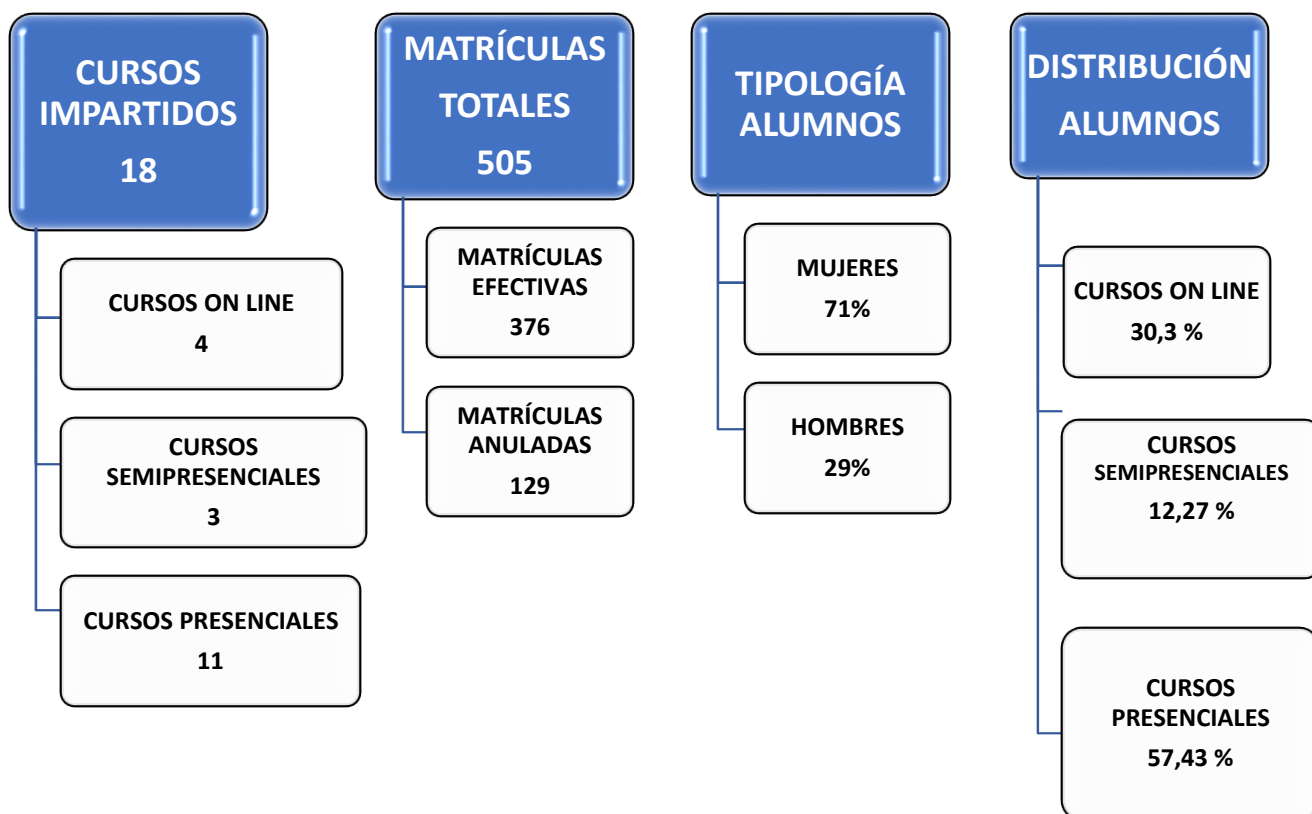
CURSOS IMPARTIDOS
18

CURSOS ON LINE
4

CURSOS SEMIPRESENCIALES
3

CURSOS PRESENCIALES
11

MATRÍCULAS TOTALES
505

MATRÍCULAS EFECTIVAS
376

MATRÍCULAS ANULADAS
129

TIPOLOGÍA ALUMNOS

MUJERES
71%

HOMBRES
29%

DISTRIBUCIÓN ALUMNOS

CURSOS ON LINE
30,3 %

CURSOS SEMIPRESENCIALES
12,27 %

CURSOS PRESENCIALES
57,43 %